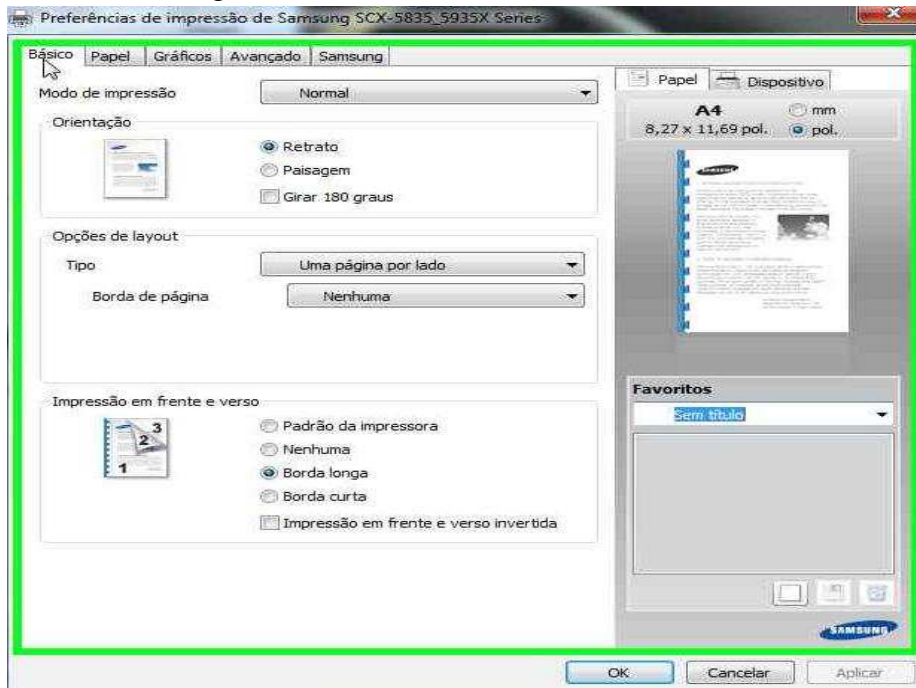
Preferências de impressão de Samsung SCX-5835_5935X Series

Básico | Papel | Gráficos | Avançado | Samsung

Modo de impressão
Normal

Orientação
Retrato
Paisagem
Girar 180 graus

Opções de layout
Tipo
Uma página por lado
Borda de página
Nenhuma

Impressão em frente e verso
3
2
1
Padrão da impressora
Nenhuma
Borda longa
Borda curta
Impressão em frente e verso invertida

Papel | Dispositivo
A4
8,27 x 11,69 pol.
mm
pol.

Favoritos
Sem título

SAMSUNG

OK
Cancelar
Aplicar